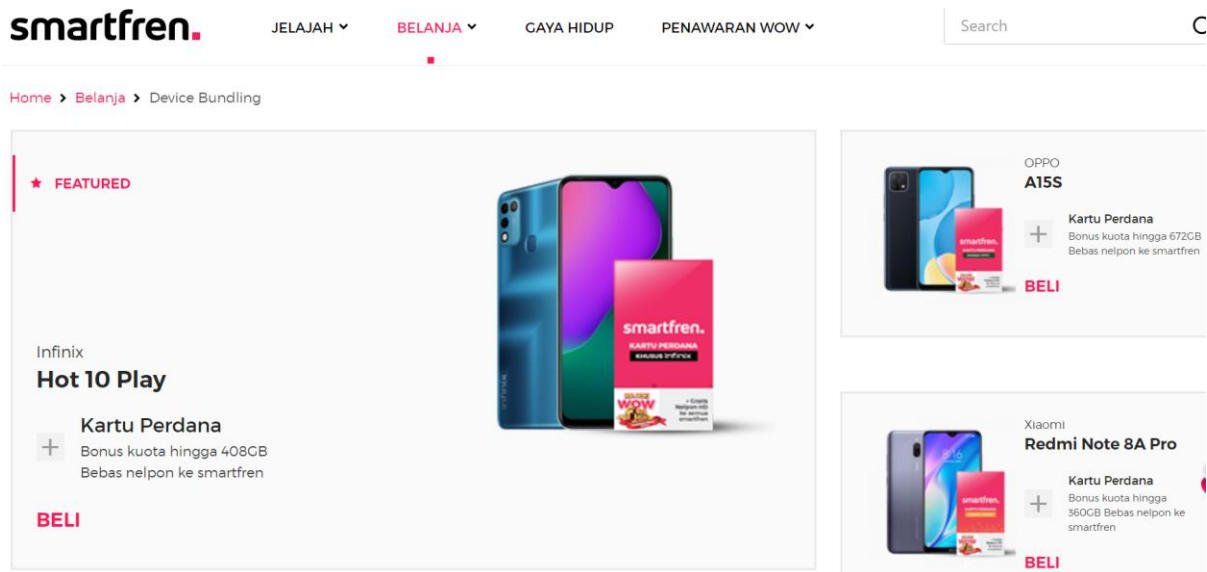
smartfren.

JELAJAH BELANJA GAYA HIDUP PENAWARAN WOW

Search

Home > Belanja > Device Bundling

★ FEATURED

smartfren.
KARTU PERDANA
KHUSUS Infinix

WOW

Infinix
Hot 10 Play

Kartu Perdana
Bonus kuota hingga 408GB
Bebas nelpon ke smartfren

BELI

OPPO
A15S

smartfren.

Kartu Perdana
Bonus kuota hingga 672GB
Bebas nelpon ke smartfren

BELI

Xiaomi
Redmi Note 8A Pro

smartfren.

Kartu Perdana
Bonus kuota hingga 360GB Bebas nelpon ke smartfren

BELI